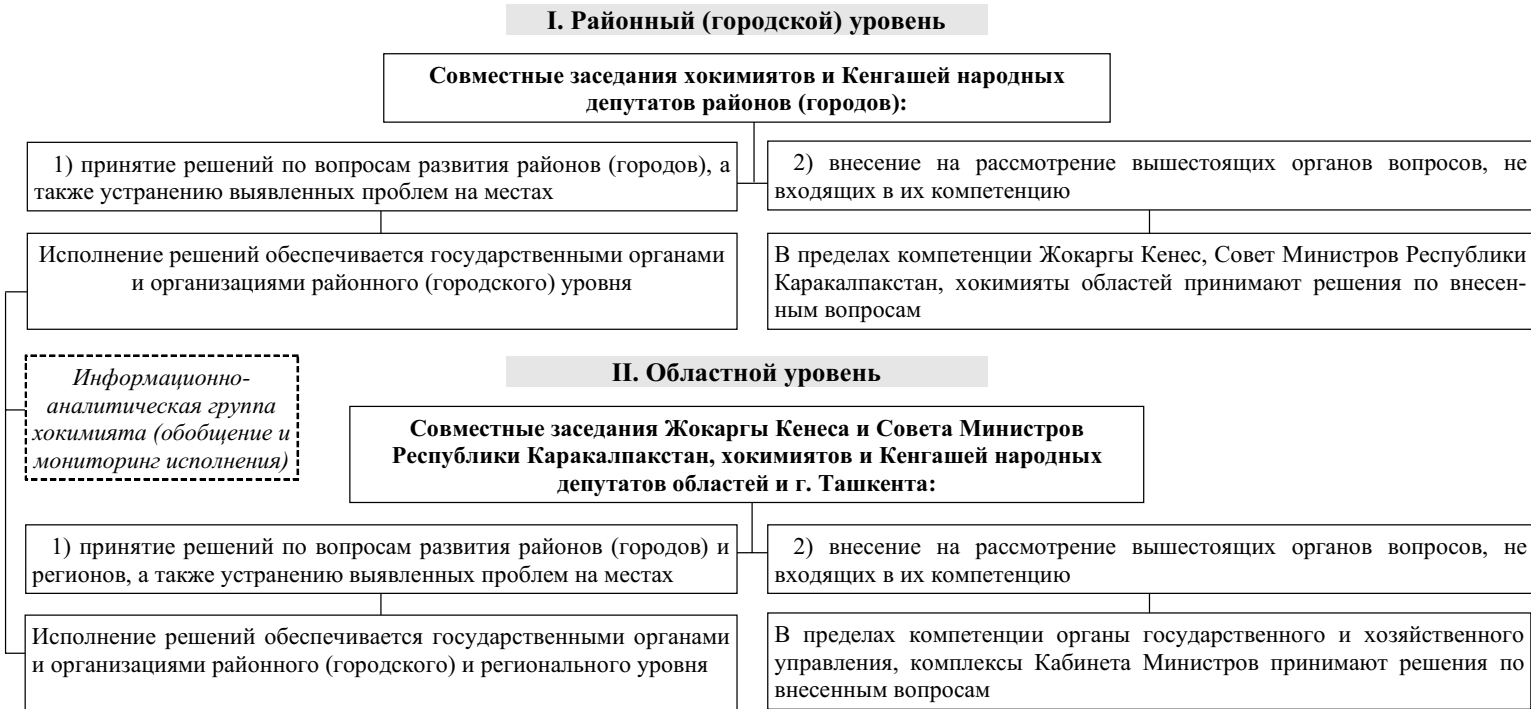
I. Районный (городской) уровень

Совместные заседания хокимиятов и Кенгашей народных депутатов районов (городов):

1) принятие решений по вопросам развития районов (городов), а также устранению выявленных проблем на местах

2) внесение на рассмотрение вышестоящих органов вопросов, не входящих в их компетенцию

Исполнение решений обеспечивается государственными органами и организациями районного (городского) уровня

В пределах компетенции Жокаргы Кенес, Совет Министров Республики Каракалпакстан, хокимияты областей принимают решения по внесенным вопросам

Информационно-аналитическая группа хокимията (обобщение и мониторинг исполнения)

II. Областной уровень

Совместные заседания Жокаргы Кенеса и Совета Министров Республики Каракалпакстан, хокимиятов и Кенгашей народных депутатов областей и г. Ташкента:

1) принятие решений по вопросам развития районов (городов) и регионов, а также устранению выявленных проблем на местах

2) внесение на рассмотрение вышестоящих органов вопросов, не входящих в их компетенцию

Исполнение решений обеспечивается государственными органами и организациями районного (городского) и регионального уровня

В пределах компетенции органы государственного и хозяйственного управления, комплексы Кабинета Министров принимают решения по внесенным вопросам